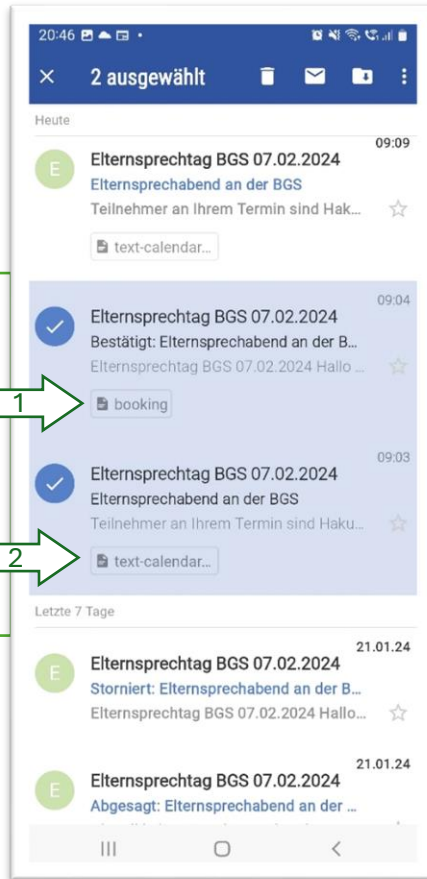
20:46

× 2 ausgewählt

Heute

E Elternsprechtag BGS 07.02.2024 09:09
Elternsprechabend an der BGS
Teilnehmer an Ihrem Termin sind Hak...
text-calendar...

Elternsprechtag BGS 07.02.2024 09:04
Bestätigt: Elternsprechabend an der B...
Elternsprechtag BGS 07.02.2024 Hallo ...
1
booking

Elternsprechtag BGS 07.02.2024 09:03
Elternsprechabend an der BGS
Teilnehmer an Ihrem Termin sind Haku...
2
text-calendar...

Letzte 7 Tage

E Elternsprechtag BGS 07.02.2024 21.01.24
Storniert: Elternsprechabend an der B...
Elternsprechtag BGS 07.02.2024 Hallo...

E Elternsprechtag BGS 07.02.2024 21.01.24
Abgesagt: Elternsprechabend an der ...